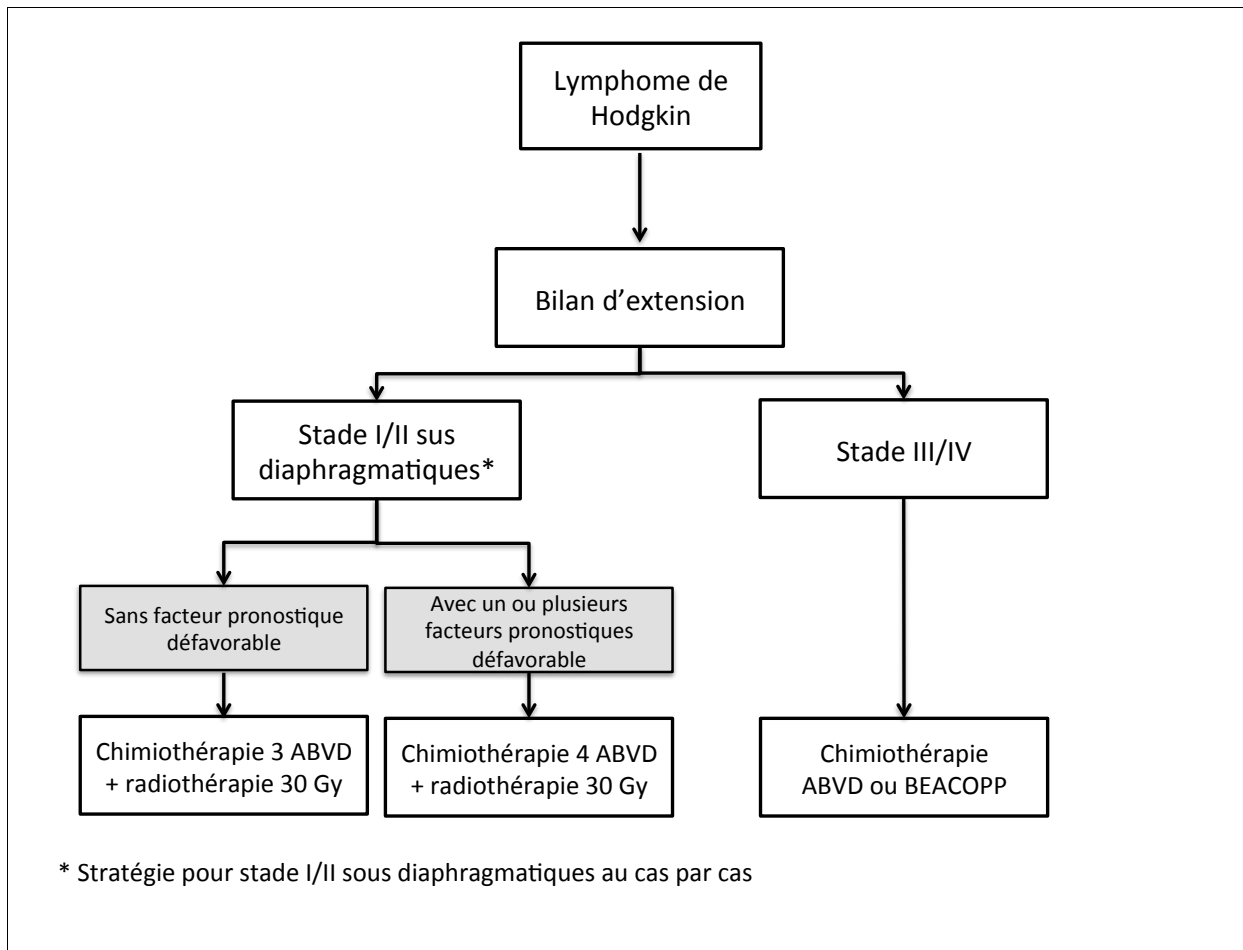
Lymphome de Hodgkin

Bilan d'extension

Stade I/II sus diaphragmatiques*

Stade III/IV

Sans facteur pronostique défavorable

Avec un ou plusieurs facteurs pronostiques défavorable

Chimiothérapie 3 ABVD + radiothérapie 30 Gy

Chimiothérapie 4 ABVD + radiothérapie 30 Gy

Chimiothérapie ABVD ou BEACOPP

* Stratégie pour stade I/II sous diaphragmatiques au cas par cas